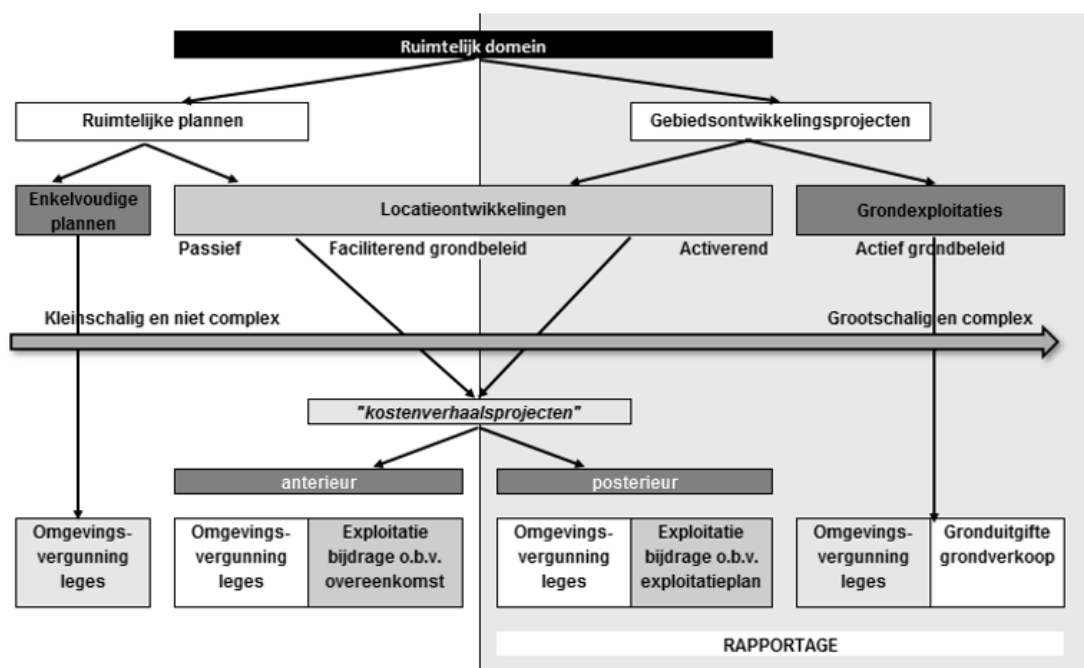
Ruimtelijk domein

Ruimtelijke plannen

Gebiedsontwikkelingsprojecten

Enkelvoudige plannen

Locatieontwikkelingen

Grondexploitaties

Passief

Faciliterend grondbeleid

Activerend

Actief grondbeleid

Kleinschalig en niet complex

Grootschalig en complex

"kostenverhaalsprojecten"

anterieur

posterieur

Omgevings-vergunning leges

Omgevings-vergunning leges

Exploitatie bijdrage o.b.v. overeenkomst

Omgevings-vergunning leges

Exploitatie bijdrage o.b.v. exploitatieplan

Omgevings-vergunning leges

Gronduitgifte grondverkoop

RAPPORTAGE